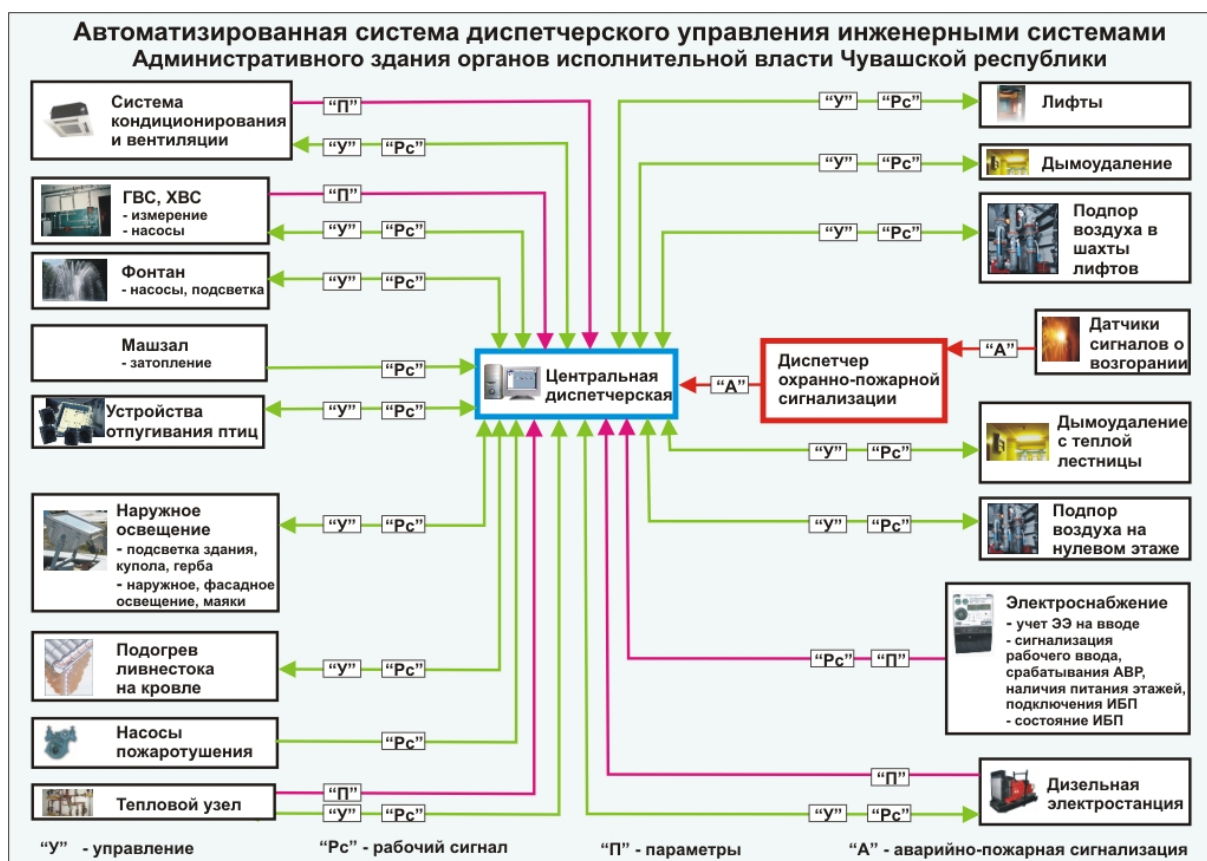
Автоматизированная система диспетчерского управления инженерными системами
Административного здания органов исполнительной власти Чувашской республики

Система кондиционирования и вентиляции
“П”
“У” “Рс”

ГВС, ХВС
- измерение
- насосы
“П”
“У” “Рс”

Фонтан
- насосы, подсветка
“У” “Рс”

Машзал
- затопление
“Рс”

Устройства отпугивания птиц
“У” “Рс”

Наружное освещение
- подсветка здания, купола, герба
- наружное, фасадное освещение, маяки
“У” “Рс”

Подогрев ливнестока на кровле
“У” “Рс”

Насосы пожаротушения
“Рс”

Тепловой узел
“П”
“У” “Рс”

Центральная диспетчерская

“У” “Рс”
Лифты

“У” “Рс”
Дымоудаление

“У” “Рс”
Подпор воздуха в шахты лифтов

Датчики сигналов о возгорании
“А”
Диспетчер охранно-пожарной сигнализации
“А”

“У” “Рс”
Дымоудаление с теплой лестницы

“У” “Рс”
Подпор воздуха на нулевом этаже

Электроснабжение
- учет ЭЭ на вводе
- сигнализация рабочего ввода, срабатывания АВР, наличия питания этажей, подключения ИБП
- состояние ИБП
“Рс” “П”

“П”
Дизельная электростанция
“У” “Рс”

“У” - управление
“Рс” - рабочий сигнал
“П” - параметры
“А” - аварийно-пожарная сигнализация